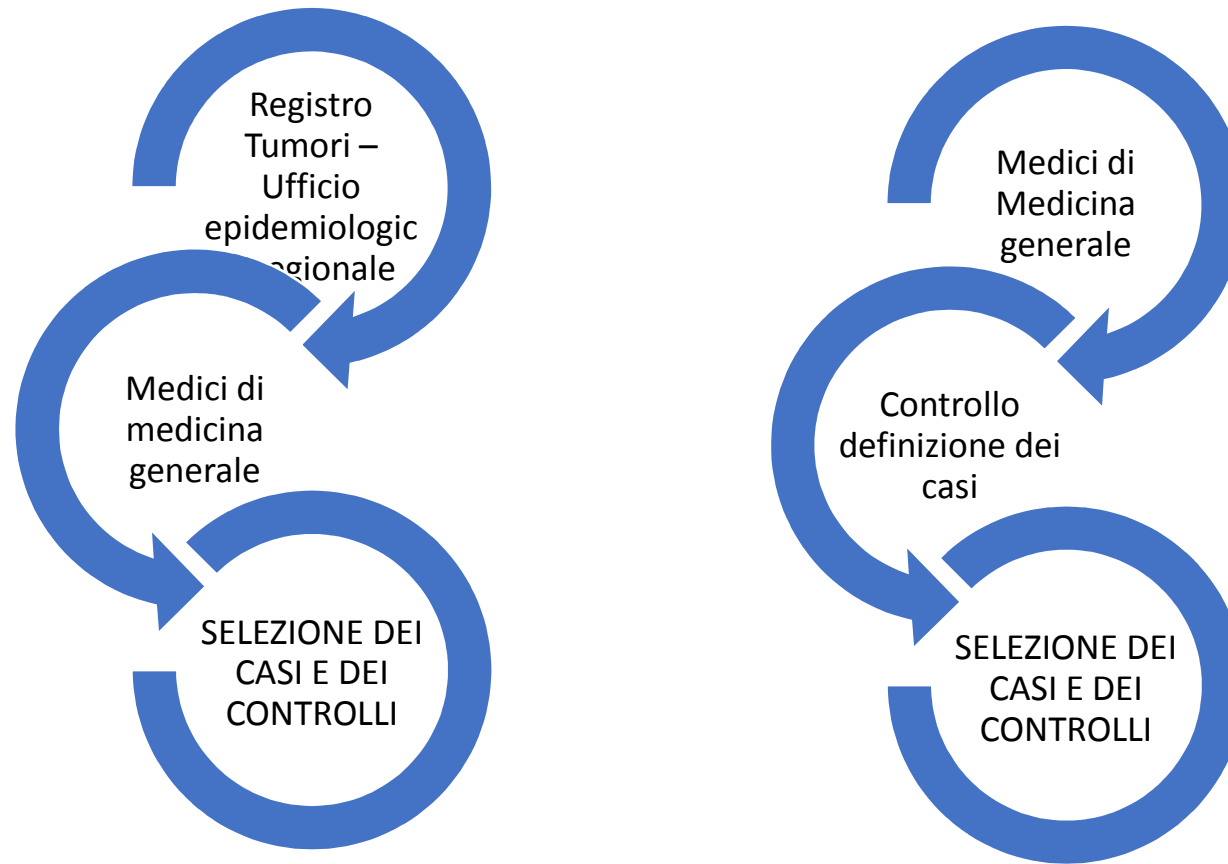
Registro Tumori – Ufficio epidemiologic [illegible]egionale

Medici di medicina generale

SELEZIONE DEI CASI E DEI CONTROLLI

Medici di Medicina generale

Controllo definizione dei casi

SELEZIONE DEI CASI E DEI CONTROLLI